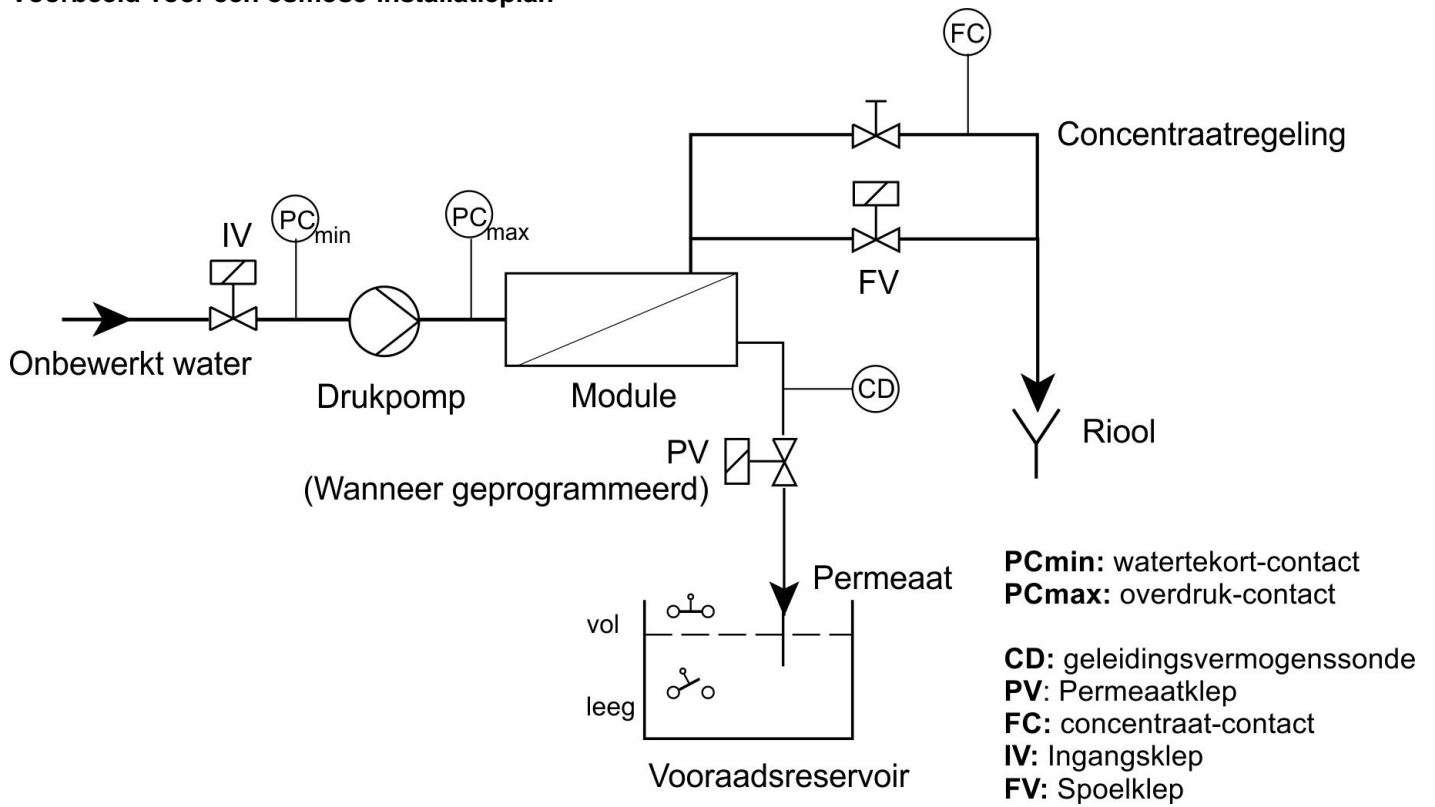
Voorbeeld voor een osmose-installatieplan

FC

Concentraatregeling

IV

$PC_{min}$

$PC_{max}$

FV

Onbewerkt water

Drukpomp

Module

CD

Riool

PV
(Wanneer geprogrammeerd)

Permeaat

vol

leeg

Vooraadsreservoir

**PCmin:** watertekort-contact
**PCmax:** overdruk-contact

**CD:** geleidingsvermogenssonde
**PV**: Permeaatklep
**FC:** concentraat-contact
**IV:** Ingangsklep
**FV:** Spoelklep